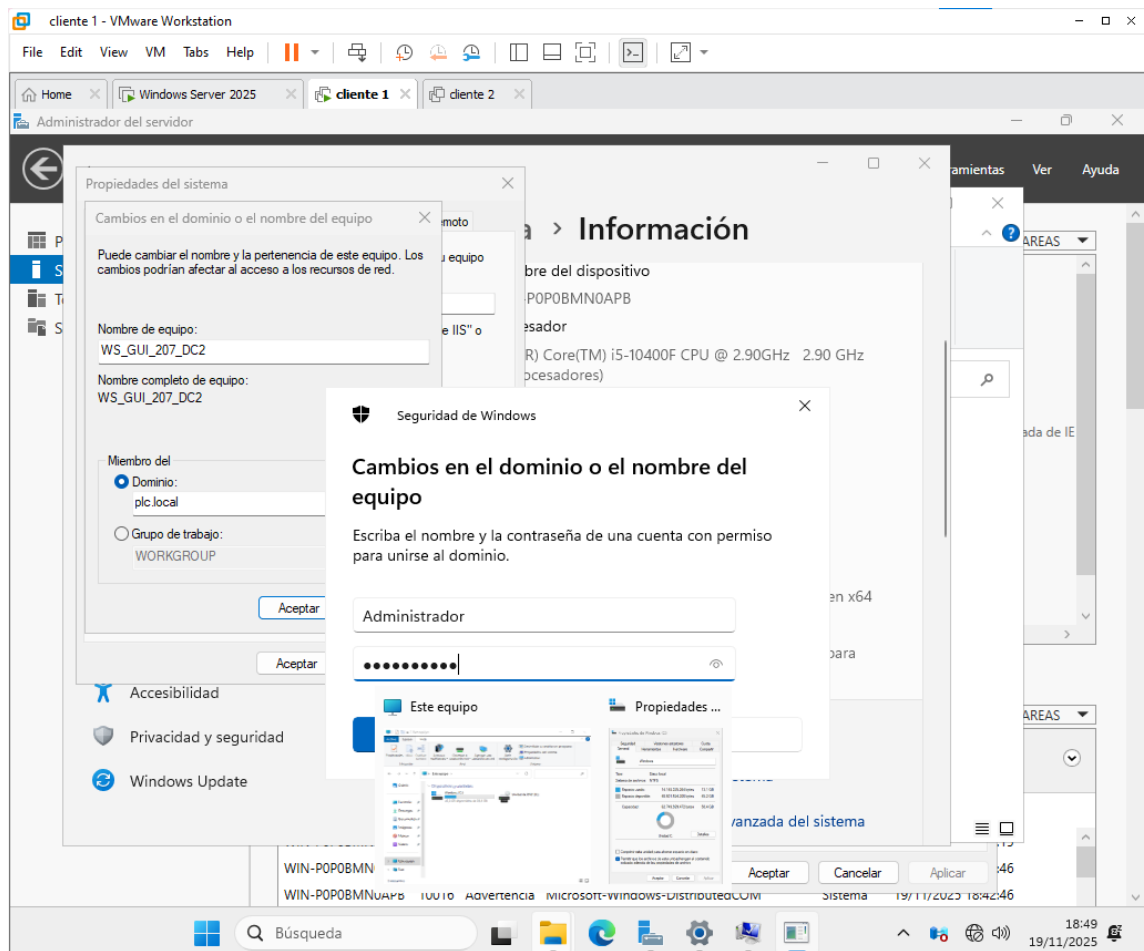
cliente 1 - VMware Workstation

File Edit View VM Tabs Help

Home | Windows Server 2025 | cliente 1 | cliente 2

Administrador del servidor

Propiedades del sistema

Cambios en el dominio o el nombre del equipo

Puede cambiar el nombre y la pertenencia de este equipo. Los cambios podrían afectar al acceso a los recursos de red.

Nombre de equipo:
WS_GUI_207_DC2

Nombre completo de equipo:
WS_GUI_207_DC2

Miembro del
Dominio:
plc.local
Grupo de trabajo:
WORKGROUP

Aceptar

Aceptar

emoto
u equipo
e IIS" o

› Información
bre del dispositivo
-P0P0BMN0APB
esador
R) Core(TM) i5-10400F CPU @ 2.90GHz 2.90 GHz
ocesadores)
en x64
para

ramientas Ver Ayuda
AREAS
ada de IE
AREAS

Seguridad de Windows

Cambios en el dominio o el nombre del equipo

Escriba el nombre y la contraseña de una cuenta con permiso para unirse al dominio.

Administrador
••••••••••

Este equipo
Propiedades ...

Accesibilidad
Privacidad y seguridad
Windows Update

vanzada del sistema

Aceptar Cancelar Aplicar

WIN-P0P0BMN0APB 10016 Advertencia Microsoft-Windows-DistributedCOM Sistema 19/11/2025 18:42:46

Búsqueda

18:49
19/11/2025